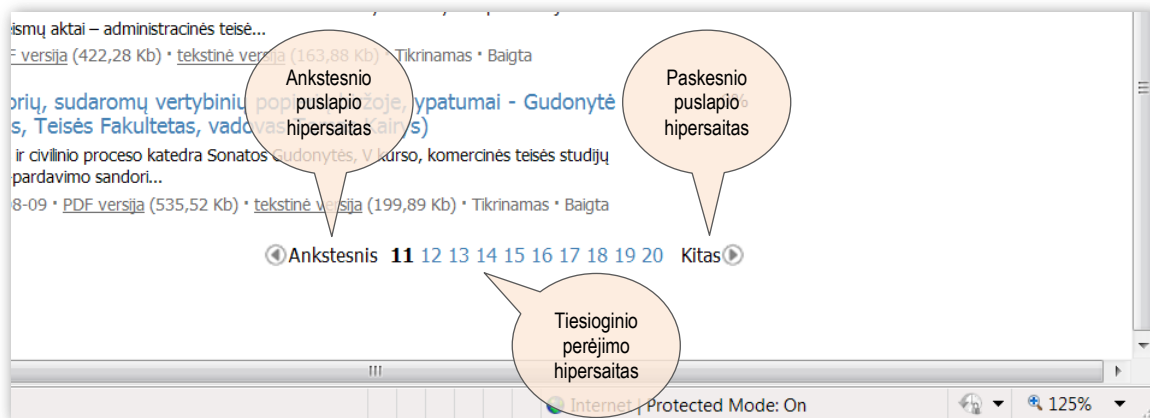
eismų aktai – administracinės teisė...

F versija (422,28 Kb) • tekstinė versija (163,88 Kb) • Tikrinamas • Baigta

orių, sudaromų vertybinių popierių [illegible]žoje, ypatumai - Gudonytė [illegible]
s, Teisės Fakultetas, vado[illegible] Kairys)

ir civilinio proceso katedra Sonatos Gudonytės, V kurso, komercinės teisės studijų
pardavimo sandori...

8-09 • PDF versija (535,52 Kb) • tekstinė versija (199,89 Kb) • Tikrinamas • Baigta

Ankstesnio puslapio hipersaitas

Paskesnio puslapio hipersaitas

Ankstesnis 11 12 13 14 15 16 17 18 19 20 Kitas

Tiesioginio perėjimo hipersaitas

Internet | Protected Mode: On

125%